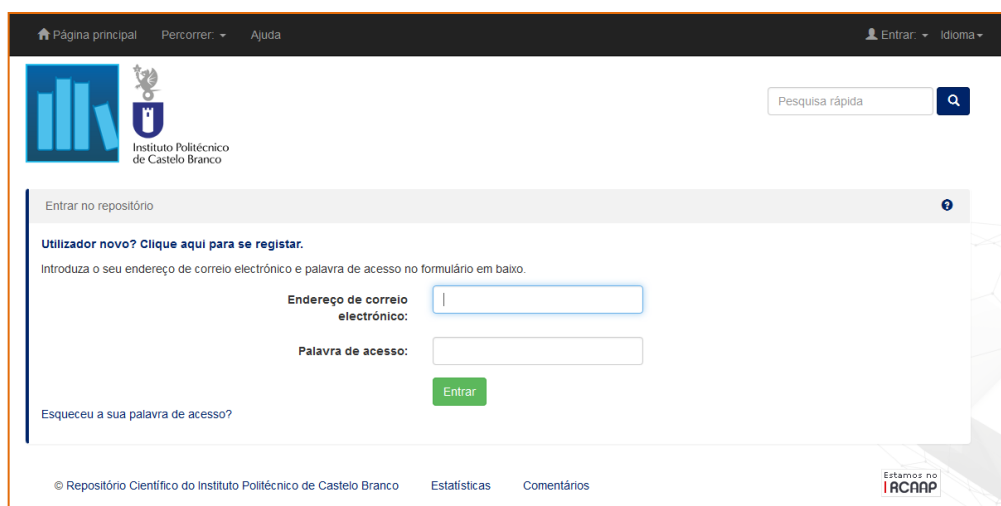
Página principal Percorrer: Ajuda

Entrar: Idioma

Instituto Politécnico de Castelo Branco

Pesquisa rápida

Entrar no repositório

Utilizador novo? Clique aqui para se registar.

Introduza o seu endereço de correio electrónico e palavra de acesso no formulário em baixo.

Endereço de correio electrónico:

Palavra de acesso:

Entrar

Esqueceu a sua palavra de acesso?

© Repositório Científico do Instituto Politécnico de Castelo Branco Estatísticas Comentários

Estamos no RCAAP